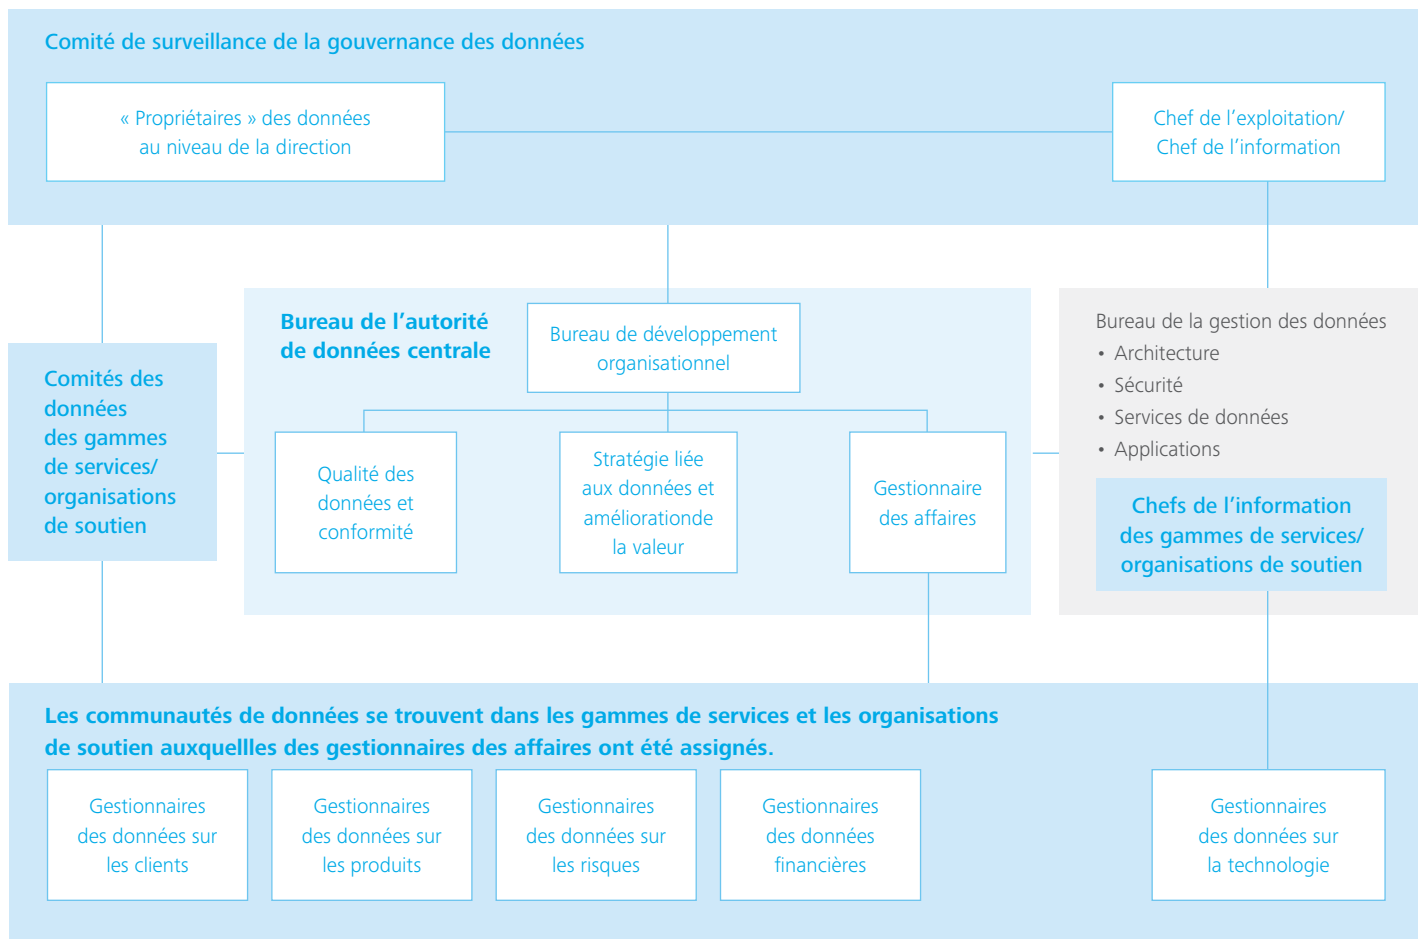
Comité de surveillance de la gouvernance des données

« Propriétaires » des données au niveau de la direction

Chef de l'exploitation/ Chef de l'information

Comités des données des gammes de services/ organisations de soutien

Bureau de l'autorité de données centrale

Bureau de développement organisationnel

Qualité des données et conformité

Stratégie liée aux données et améliorationde la valeur

Gestionnaire des affaires

Bureau de la gestion des données
• Architecture
• Sécurité
• Services de données
• Applications

Chefs de l'information des gammes de services/ organisations de soutien

Les communautés de données se trouvent dans les gammes de services et les organisations de soutien auxquellles des gestionnaires des affaires ont été assignés.

Gestionnaires des données sur les clients

Gestionnaires des données sur les produits

Gestionnaires des données sur les risques

Gestionnaires des données financières

Gestionnaires des données sur la technologie